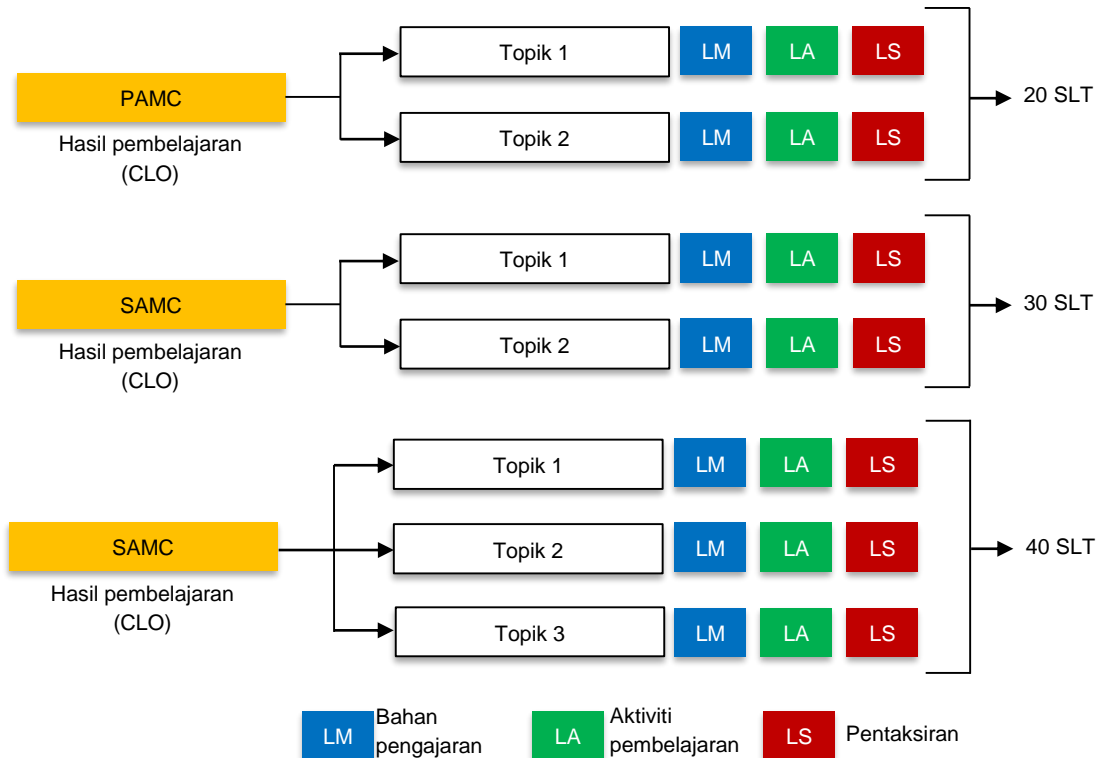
PAMC
Hasil pembelajaran (CLO)

Topik 1 LM LA LS
Topik 2 LM LA LS

20 SLT

SAMC
Hasil pembelajaran (CLO)

Topik 1 LM LA LS
Topik 2 LM LA LS

30 SLT

SAMC
Hasil pembelajaran (CLO)

Topik 1 LM LA LS
Topik 2 LM LA LS
Topik 3 LM LA LS

40 SLT

LM Bahan pengajaran
LA Aktiviti pembelajaran
LS Pentaksiran